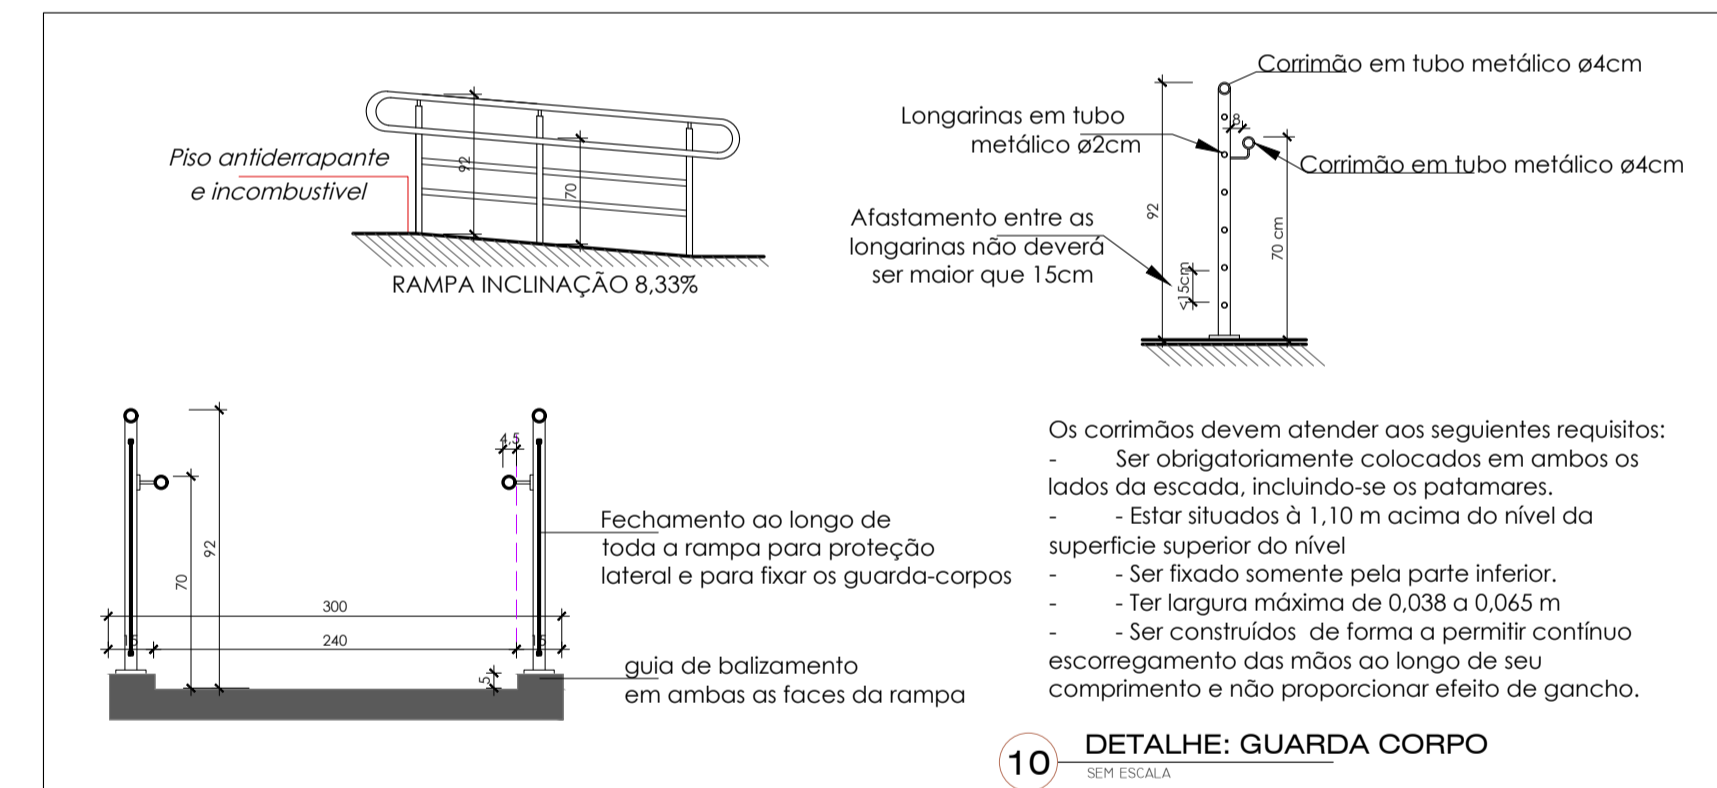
Piso antiderrapante e incombustivel

92

70

RAMPA INCLINAÇÃO 8,33%

Corrimão em tubo metálico ø4cm

Longarinas em tubo metálico ø2cm

8

Corrimão em tubo metálico ø4cm

Afastamento entre as longarinas não deverá ser maior que 15cm

92

70 cm

≤15cm

4,5

92

70

300

240

15

15

5

Fechamento ao longo de toda a rampa para proteção lateral e para fixar os guarda-corpos

guia de balizamento em ambas as faces da rampa

Os corrimãos devem atender aos seguientes requisitos:
- Ser obrigatoriamente colocados em ambos os lados da escada, incluindo-se os patamares.
- - Estar situados à 1,10 m acima do nível da superficie superior do nível
- - Ser fixado somente pela parte inferior.
- - Ter largura máxima de 0,038 a 0,065 m
- - Ser construídos de forma a permitir contínuo escorregamento das mãos ao longo de seu comprimento e não proporcionar efeito de gancho.

10 DETALHE: GUARDA CORPO
SEM ESCALA